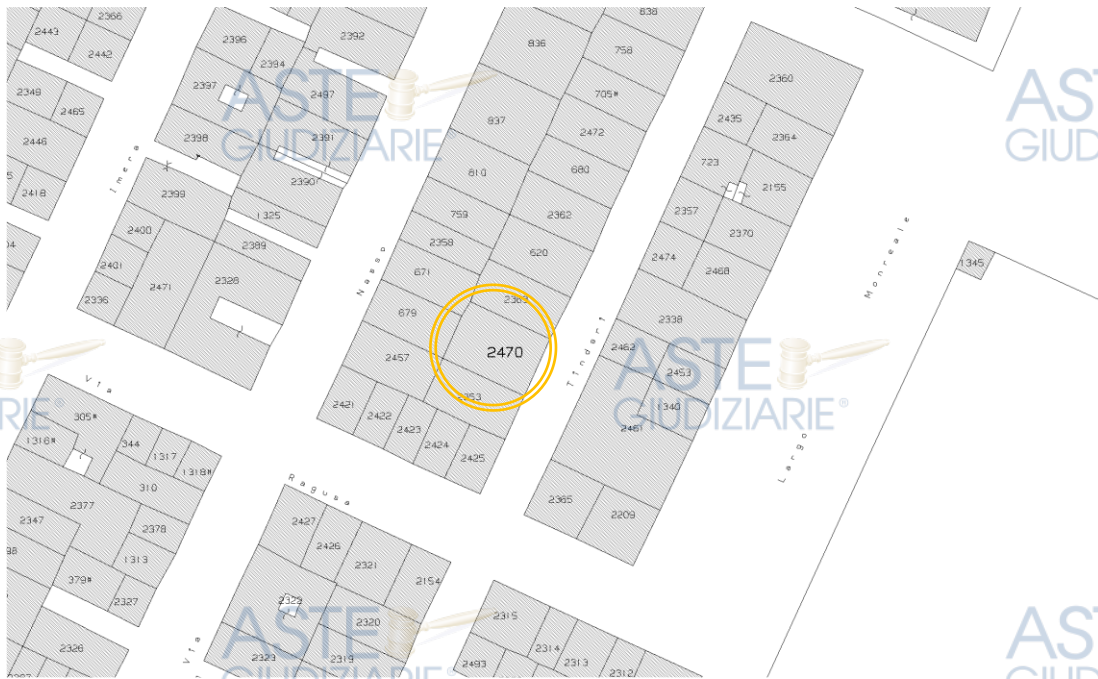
2443
2366
2442
2396
2394
2392
2397
2497
838
836
758
2360
2348
2465
2446
2418
2398
2391
2390
837
705
2472
2435
2364
Imera
2399
1325
810
680
723
2155
2400
2401
2336
2389
2471
2326
759
2358
671
679
2457
2362
620
2363
2470
2453
2357
2370
2474
2468
Nasso
Tindari
Monreale
1345
2338
2462
2453
1340
2461
2421
2422
2423
2424
2425
Via
305
1318
344
1317
1318
310
2377
2347
2378
1313
379
2327
Ragusa
2427
2426
2321
2154
2365
2209
Largo
2322
2320
2323
2319
2326
Via
2315
2314
2313
2312
2493
ASTE GIUDIZIARIE
ASTE GIUDIZIARIE®
ASTE GIUDIZIARIE
ASTE GIUDIZIARIE®
ASTE GIUDIZIARIE
ASTE